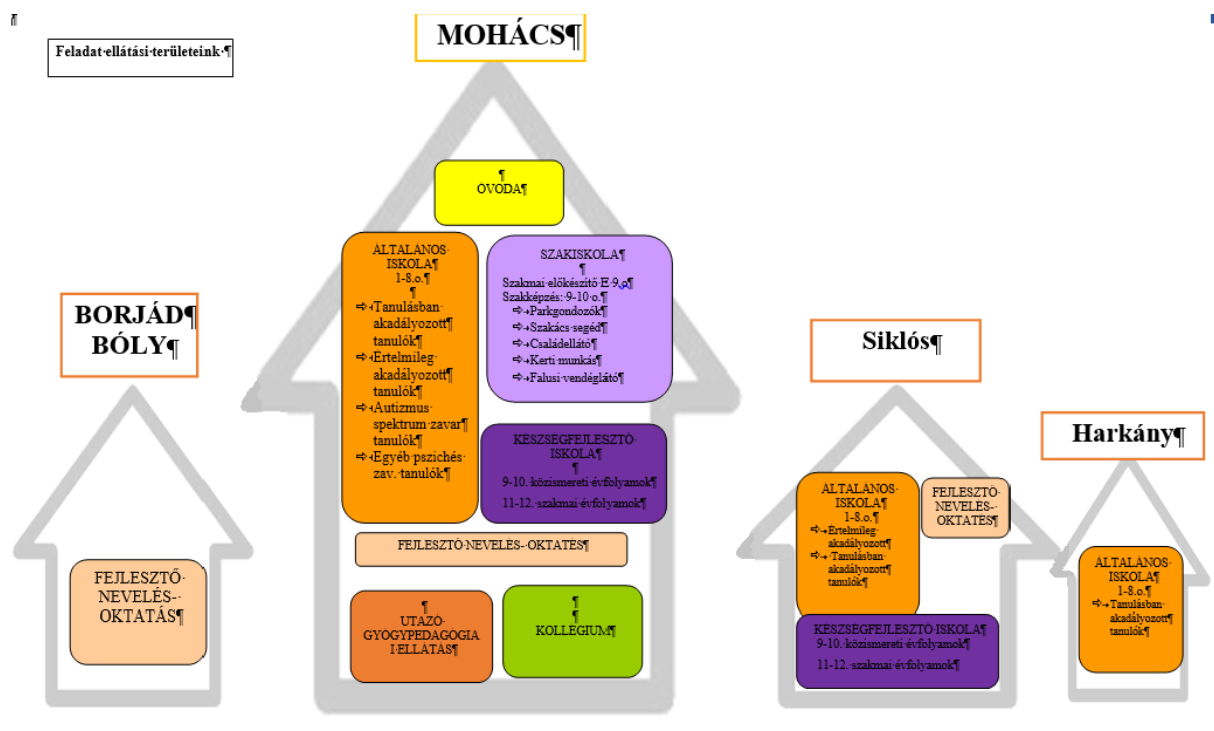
Feladat·ellátási·területeink·¶

MOHÁCS¶

¶
ÓVODA¶

ÁLTALÁNOS·ISKOLA¶
1-8.o.¶
¶
⇨·Tanulásban·akadályozott¶ tanulók¶
⇨·Értelmileg·akadályozott¶ tanulók¶
⇨·Autizmus·spektrum·zavar¶ tanulók¶
⇨·Egyéb·pszichés·zav.·tanulók¶

SZAKISKOLA¶
¶
Szakmai·előkészítő·E·9.o¶
Szakképzés:·9-10·o.¶
⇨·Parkgondozók¶
⇨·Szakács·segéd¶
⇨·Családellátó¶
⇨·Kerti·munkás¶
⇨·Falusi·vendéglátó¶

KÉSZSÉGFEJLESZTŐ·ISKOLA¶
¶
9-10.·közismereti·évfolyamok¶
11-12.·szakmai·évfolyamok¶

FEJLESZTŐ·NEVELÉS-·OKTATÁS¶

¶
UTAZÓ·GYÓGYPEDAGÓGIAI·ELLÁTÁS¶

¶
¶
KOLLÉGIUM¶

BORJÁD¶
BÓLY¶

FEJLESZTŐ·NEVELÉS-·OKTATÁS¶

Siklós¶

ÁLTALÁNOS·ISKOLA¶
1-8.o.¶
⇨·Értelmileg·akadályozott¶
⇨·Tanulásban·akadályozott¶ tanulók¶

FEJLESZTŐ·NEVELÉS-·OKTATÁS¶

KÉSZSÉGFEJLESZTŐ·ISKOLA¶
9-10.·közismereti·évfolyamok¶
11-12.·szakmai·évfolyamok¶

Harkány¶

ÁLTALÁNOS·ISKOLA¶
1-8.o.¶
⇨·Tanulásban·akadályozott¶ tanulók¶